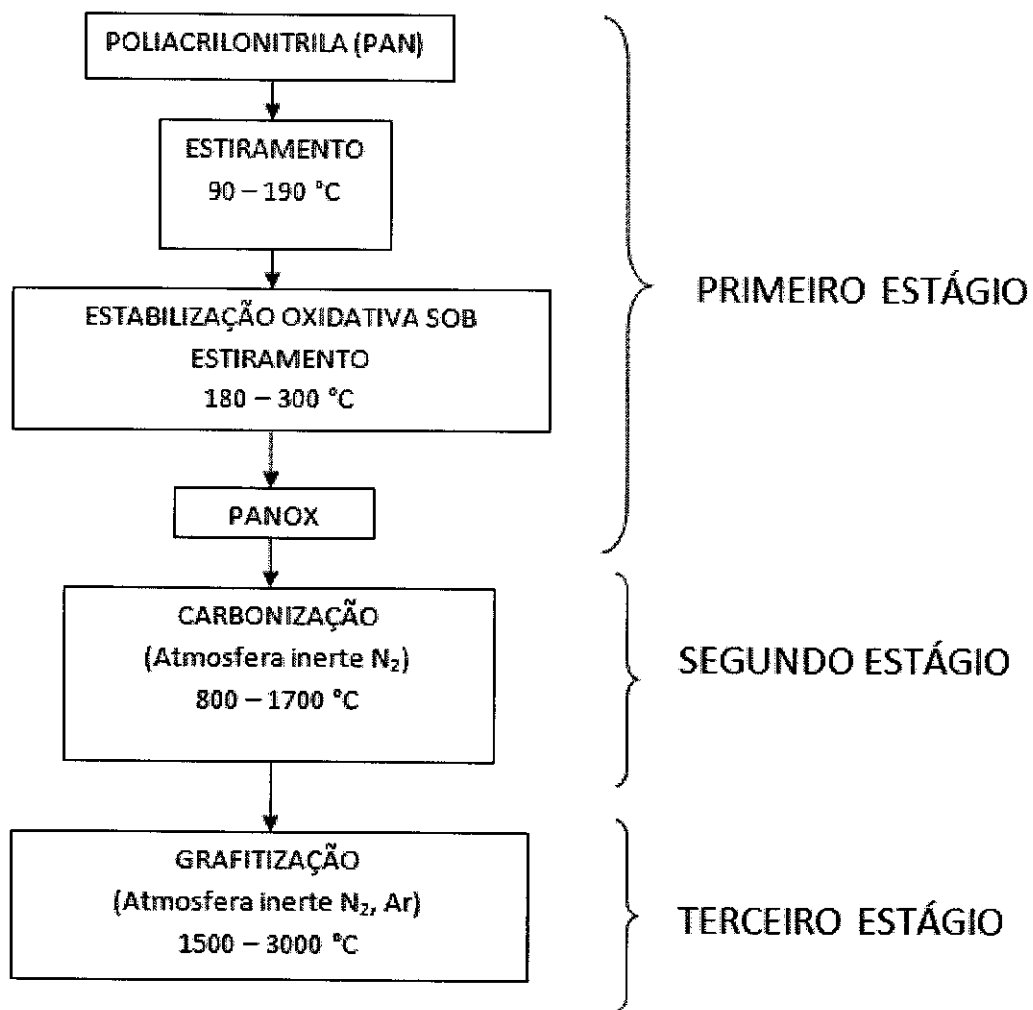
POLIACRILONITRILA (PAN)

ESTIRAMENTO
90 – 190 °C

ESTABILIZAÇÃO OXIDATIVA SOB ESTIRAMENTO
180 – 300 °C

PANOX

PRIMEIRO ESTÁGIO

CARBONIZAÇÃO
(Atmosfera inerte $N_2$)
800 – 1700 °C

SEGUNDO ESTÁGIO

GRAFITIZAÇÃO
(Atmosfera inerte $N_2$, Ar)
1500 – 3000 °C

TERCEIRO ESTÁGIO